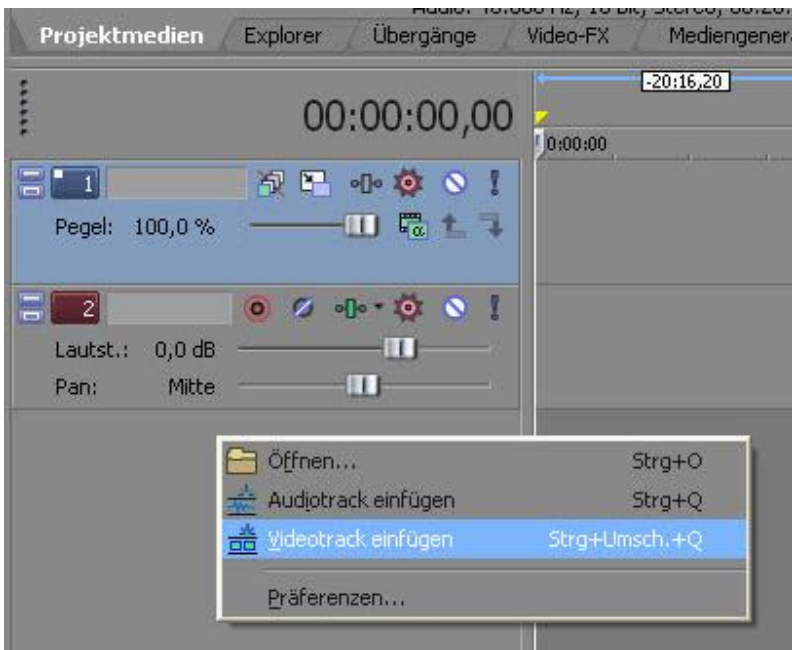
Audio: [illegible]

Projektmedien | Explorer | Übergänge | Video-FX | Mediengener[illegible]

-20:16,20

00:00:00,00

0:00:00

1

Pegel: 100,0 %

2

Lautst.: 0,0 dB

Pan: Mitte

Öffnen... Strg+O
Audiotrack einfügen Strg+Q
Videotrack einfügen Strg+Umsch.+Q
Präferenzen...